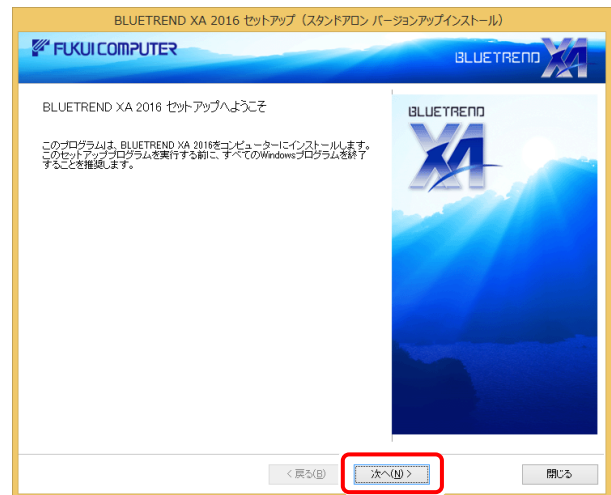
BLUETREND XA 2016 セットアップ（スタンドアロン バージョンアップインストール）

FUKUI COMPUTER

BLUETREND XA

BLUETREND XA 2016 セットアップへようこそ

このプログラムは、BLUETREND XA 2016をコンピューターにインストールします。このセットアッププログラムを実行する前に、すべてのWindowsプログラムを終了することを推奨します。

BLUETREND XA

< 戻る(B)

次へ(N) >

閉じる